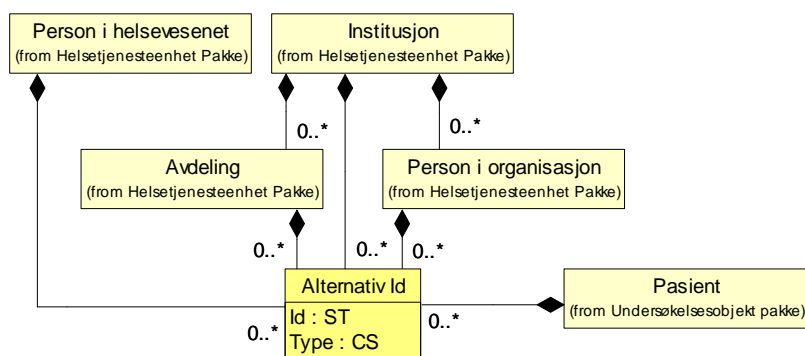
Person i helsevesenet
(from Helsetjenesteenhet Pakke)

Institusjon
(from Helsetjenesteenhet Pakke)

0..*

0..*

Avdeling
(from Helsetjenesteenhet Pakke)

Person i organisasjon
(from Helsetjenesteenhet Pakke)

0..*

0..*

0..*

Alternativ Id
Id : ST
Type : CS

Pasient
(from Undersøkelsesobjekt pakke)

0..*

0..*